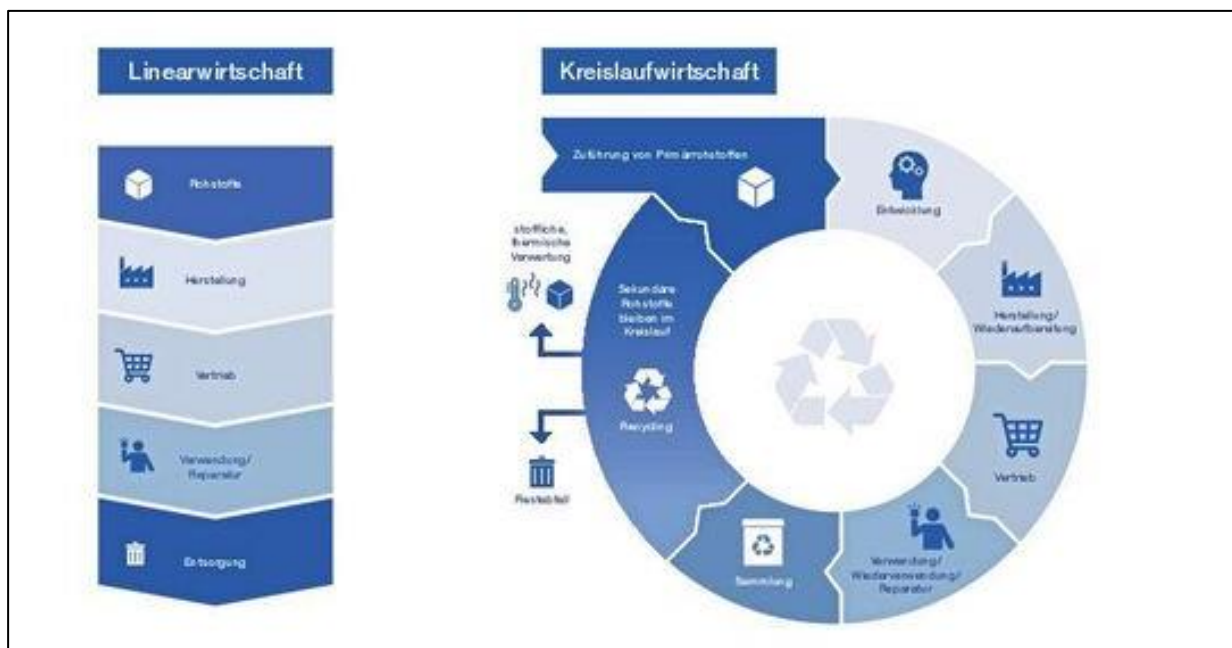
Linearwirtschaft

Rohstoffe

Herstellung

Vertrieb

Verwendung/ Reparatur

Entsorgung

Kreislaufwirtschaft

Zuführung von Primärrohstoffen

Entwicklung

Herstellung/ Wiederaufbereitung

Vertrieb

Verwendung/ Wiederverwendung/ Reparatur

Sammlung

Recycling

Sekundäre Rohstoffe bleiben im Kreislauf

stoffliche, thermische Verwertung

Restabfall